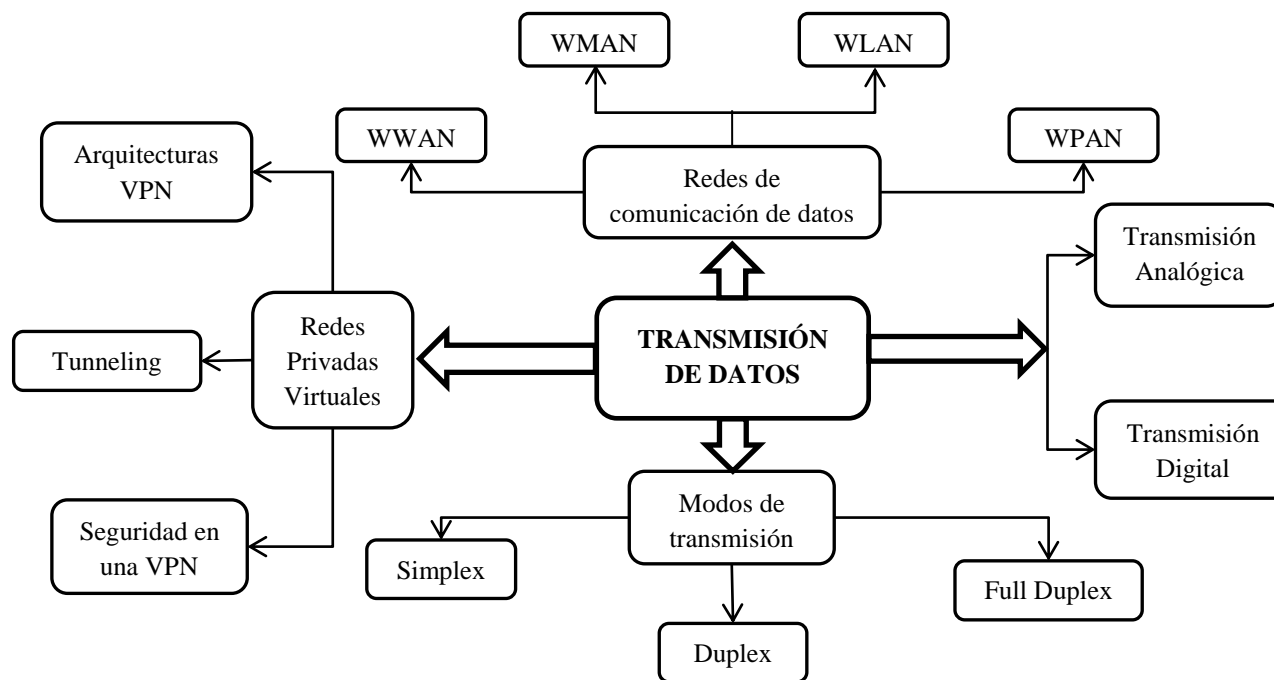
WMAN

WLAN

WWAN

WPAN

Arquitecturas VPN

Redes de comunicación de datos

Transmisión Analógica

Tunneling

Redes Privadas Virtuales

TRANSMISIÓN DE DATOS

Transmisión Digital

Seguridad en una VPN

Modos de transmisión

Simplex

Full Duplex

Duplex